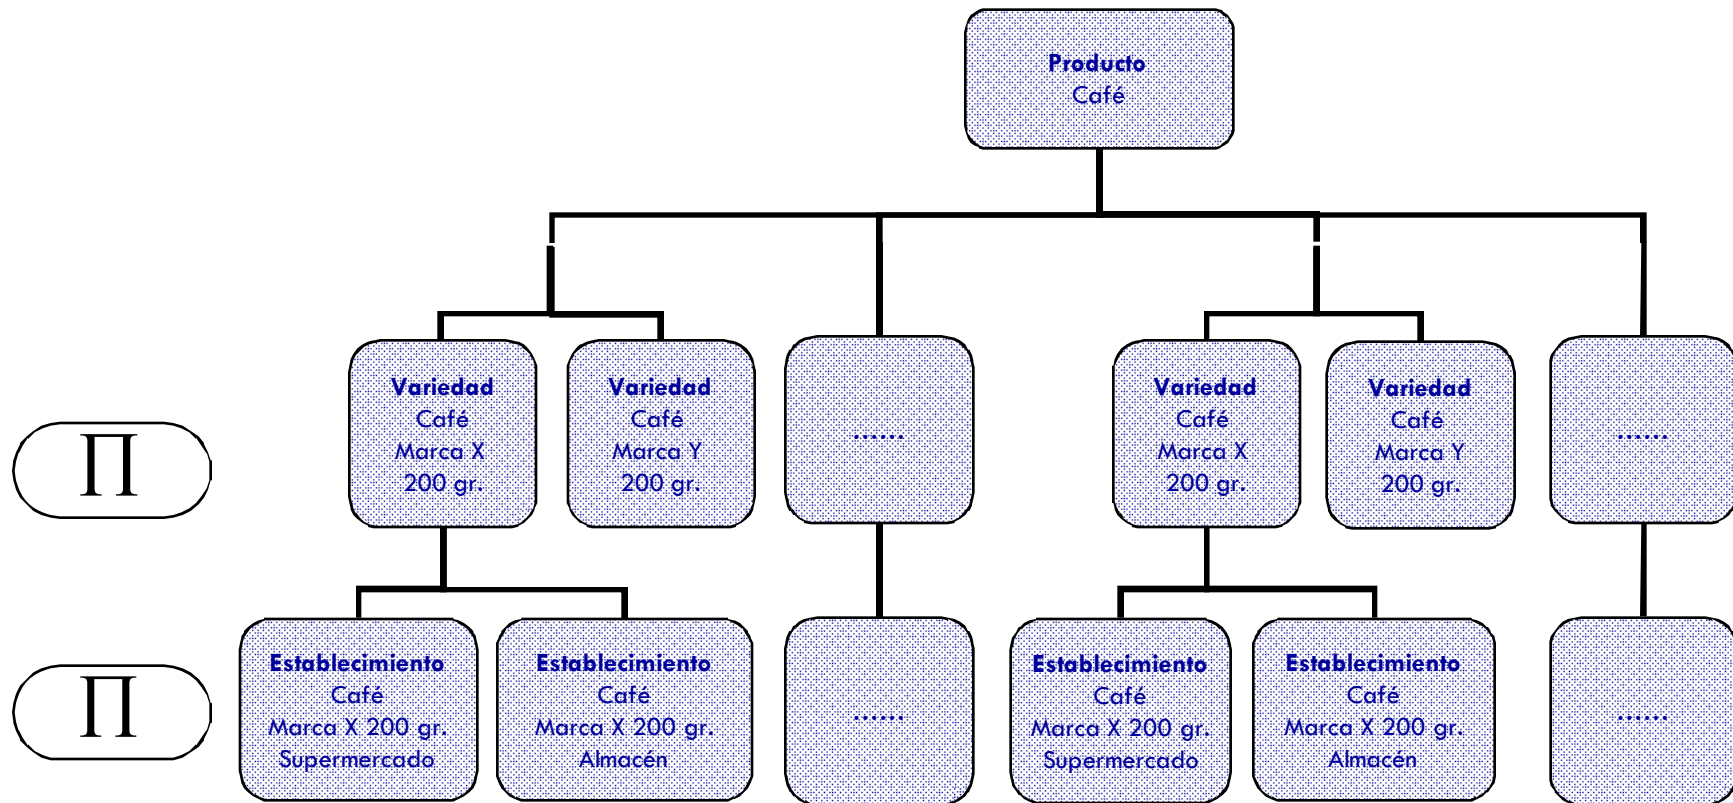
Producto
Café

$\Pi$

Variedad
Café
Marca X
200 gr.

Variedad
Café
Marca Y
200 gr.

......

Variedad
Café
Marca X
200 gr.

Variedad
Café
Marca Y
200 gr.

......

$\Pi$

Establecimiento
Café
Marca X 200 gr.
Supermercado

Establecimiento
Café
Marca X 200 gr.
Almacén

......

Establecimiento
Café
Marca X 200 gr.
Supermercado

Establecimiento
Café
Marca X 200 gr.
Almacén

......